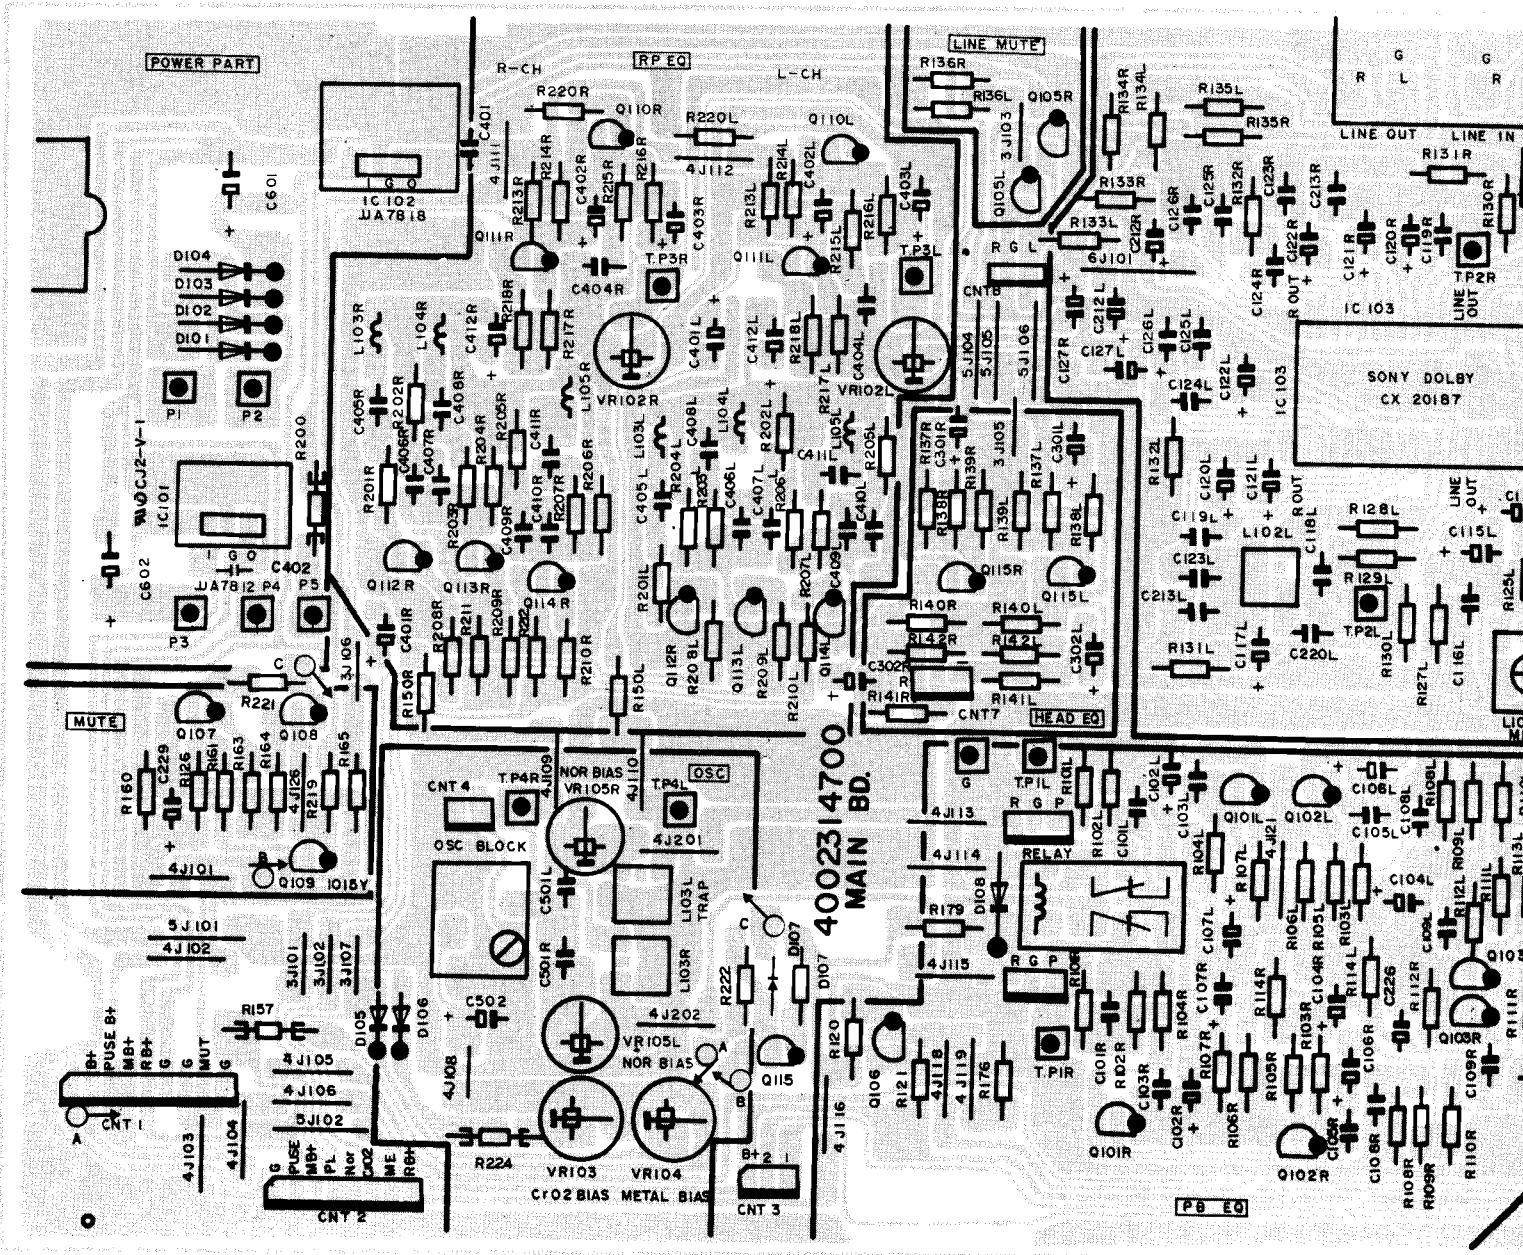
POWER PART

RP EQ

R-CH

L-CH

LINE MUTE

C401

IC102
μA7818

I G O

C601

D104
D103
D102
D101

P1
P2

R200

IC101
UA7812

I G O

C602

C402

P3
P4
P5

R220R
Q110R
4J111
R214R
R213R
C402R
R215R
R216R
Q111R
C403R
C404R
T.P3R
R220L
4J112
Q110L
R213L
R214L
C402L
R215L
R216L
Q111L
C403L
T.P3L
VR102R
VR102L
L103R
L104R
C412R
R218R
R217R
C405R
R202R
C406R
C407R
C408R
R204R
R205R
C411R
R201R
R203R
C409R
C410R
R207R
R206R
L105R
L103L
C408L
L104L
C401L
C412L
R218L
C404L
R217L
L105L
R202L
R204L
C405L
C406L
R203L
C407L
R206L
C411L
R205L
C410L
Q112R
Q113R
Q114R
R201L
R208R
R211
R209R
R212
R210R
Q112R
R208L
Q113L
R209L
R210L
R207L
C409
Q114L
R150R
C401R
R150L
3J106
R221
Q107
Q108
MUTE
R160
C229
R126
R161
R163
R164
4J126
R219
R165
4J101
Q109
1015Y
5J101
4J102
3J101
3J102
3J107

R136R
R136L
Q105R
3J103
Q105L
R134R
R134L
R135L
R135R
R133R
R133L
C126R
C212R
6J101
R G L
CNT8
C125R
R132R
C123R
C213R
C122R
C121R
C120R
C119R
R131R
R130R
TP2R
LINE OUT
LINE IN
G
R
L
G
R
C124R
R OUT
IC 103
LINE OUT
5J104
5J105
5J106
C127R
C212L
C126L
C125L
C127L
C124L
C122L
IC 103
SONY DOLBY
CX 20187
R137R
C301R
R139R
3J105
R137L
C301L
R138R
R139L
R138L
Q115R
Q115L
R132L
C120L
C121L
R OUT
C119L
L102L
C118L
R128L
LINE OUT
C115L
C123L
R129L
C213L
T.P2L
R125L
R140R
R140L
R142R
R142L
C302L
R131L
C117L
C220L
R130L
R127L
C116L
C302R
R141R
R141L
CNT7
HEAD EQ

4002314700
MAIN BD.

CNT4
T.P4R
NOR BIAS
VR105R
4J109
4J110
T.P4L
OSC
OSC BLOCK
4J201
C501L
L103L TRAP
C501R
L103R
C
D107
R222
D107
C502
4J202
VR105L
NOR BIAS
A
B
Q115
VR103
VR104
R224
CrO2 BIAS METAL BIAS
B+ 2 1
CNT 3
R157
D105
D106
4J105
4J106
5J102
4J108
B+
PUSE B+
MB+
RB+
G
G
MUT
G
CNT 1
A
4J103
4J104
G
PUSE
MB+
PL
Nor
CrO2
ME
RB+
CNT 2

G
T.P1L
R101L
4J113
R G P
4J114
RELAY
R179
D108
4J115
R G P
R102L
C101L
C102L
C103L
Q101L
Q102L
C106L
C108L
R108L
C105L
R104L
4J121
R107L
C107L
C107R
R106L
R105L
R103L
C104L
R109L
R112L
R111L
C105L
Q103
R106
C101R
R102R
R104R
R114R
C104R
R114L
C226
R112R
Q103R
R111R
T.PIR
R120
Q106
R121
4J118
4J119
R176
4J116
C103R
C102R
R107R
R106R
R105R
R103R
C106R
C109R
Q101R
Q102R
C105R
C108R
R108R
R109R
R110R
PB EQ
R113L